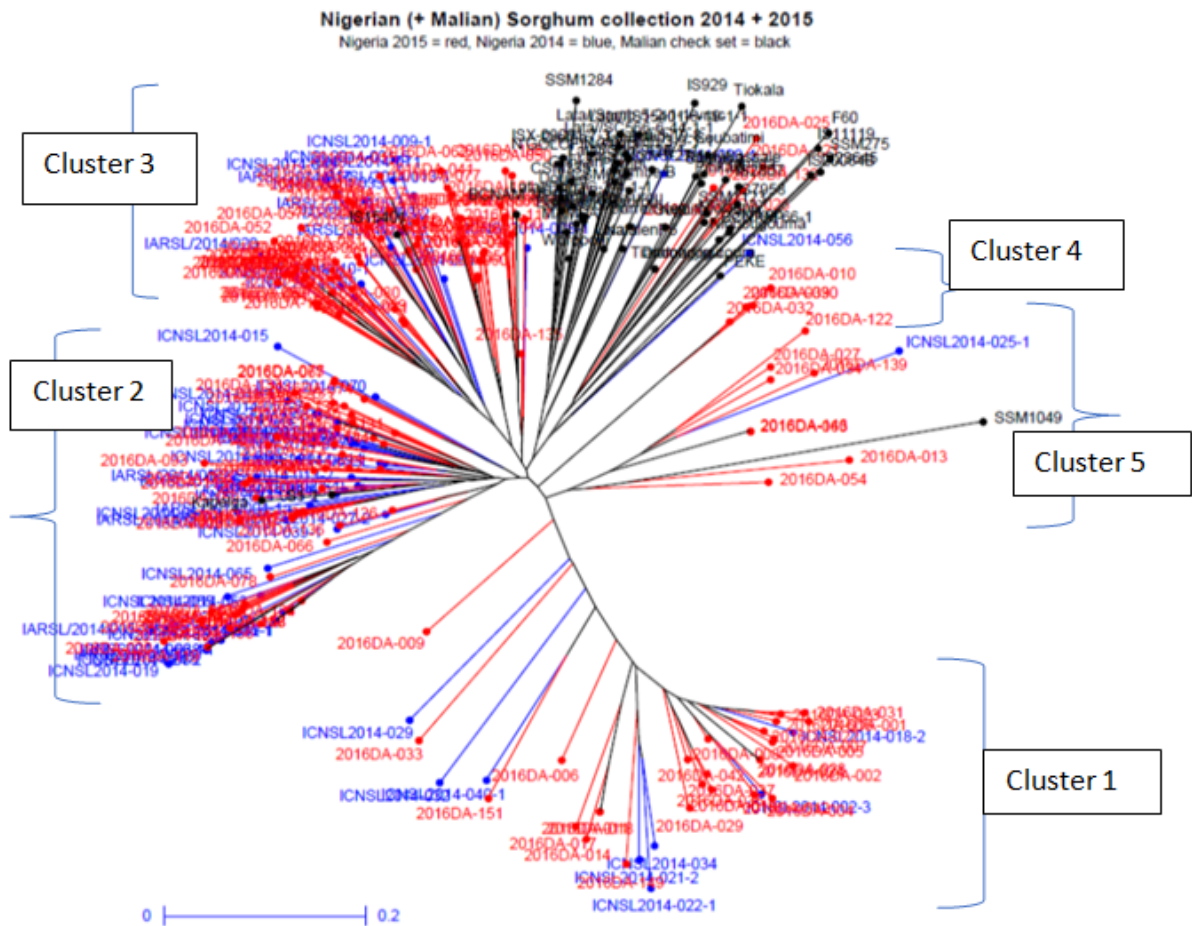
Nigerian (+ Malian) Sorghum collection 2014 + 2015
Nigeria 2015 = red, Nigeria 2014 = blue, Malian check set = black

Cluster 3

SSM1284
IS929
Tiokala
F60
2016DA-025
SSM275
ICNSL2014-009-1
IARSL/2014/020
2016DA-052
ICNSL2014-056
EKE
2016DA-010
2016DA-032
2016DA-122
2016DA-131

Cluster 4

Cluster 2

ICNSL2014-015
2016DA-066
ICNSL2014-065
2016DA-078
ICNSL2014-019
2016DA-009

ICNSL2014-025-1
2016DA-027
2016DA-139
SSM1049
2016DA-013
2016DA-054

Cluster 5

ICNSL2014-029
2016DA-033
2016DA-006
2016DA-151
2016DA-031
2016DA-001
ICNSL2014-018-2
2016DA-005
2016DA-002
2016DA-042
2016DA-029
2016DA-014
ICNSL2014-034
ICNSL2014-021-2
ICNSL2014-022-1

Cluster 1

0
0.2